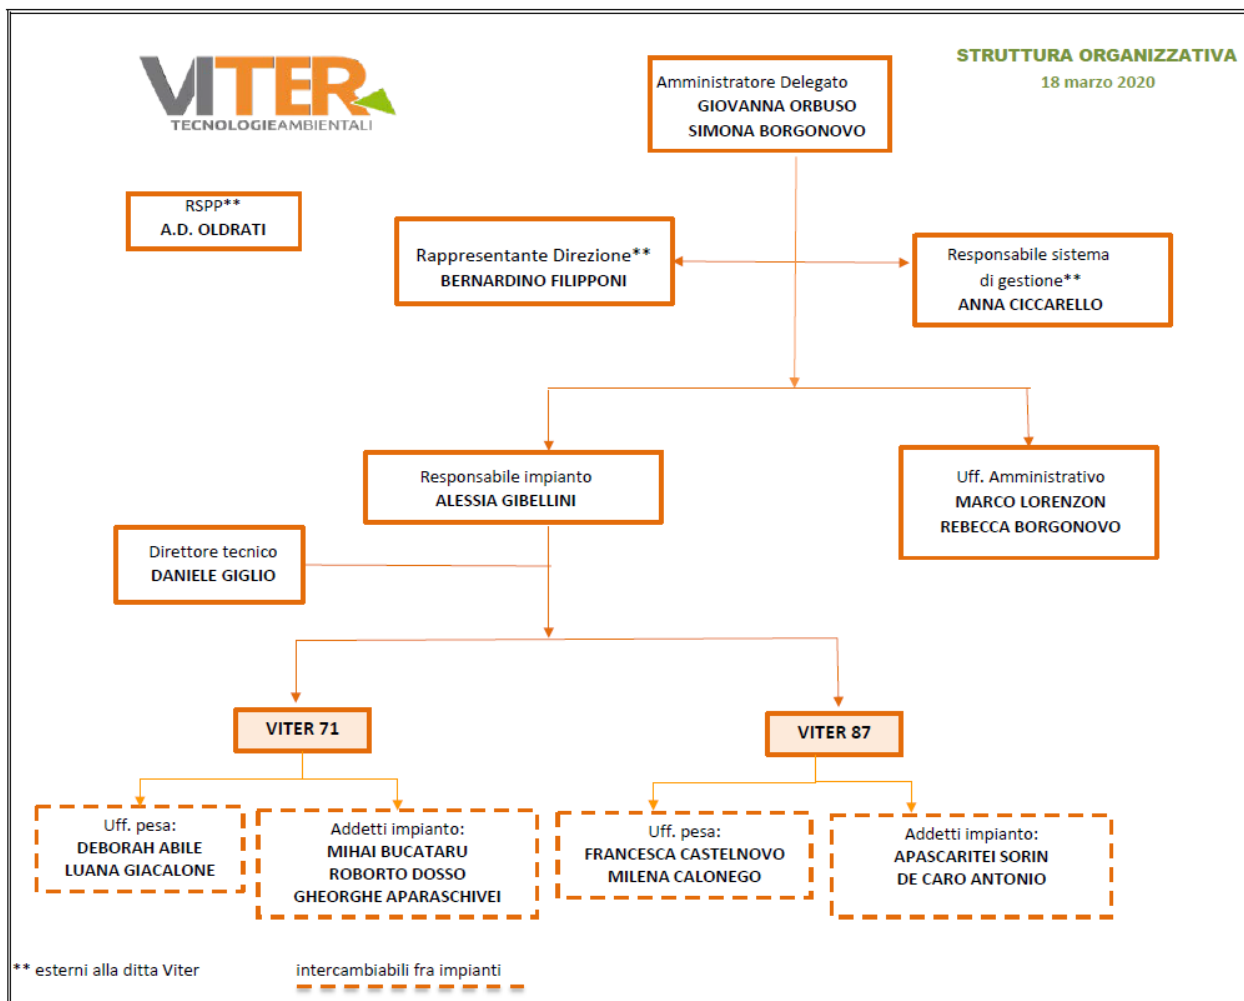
VITER
TECNOLOGIEAMBIENTALI

Amministratore Delegato
GIOVANNA ORBUSO
SIMONA BORGONOVO

STRUTTURA ORGANIZZATIVA
18 marzo 2020

RSPP**
A.D. OLDRATI

Rappresentante Direzione**
BERNARDINO FILIPPONI

Responsabile sistema di gestione**
ANNA CICCARELLO

Responsabile impianto
ALESSIA GIBELLINI

Uff. Amministrativo
MARCO LORENZON
REBECCA BORGONOVO

Direttore tecnico
DANIELE GIGLIO

VITER 71

VITER 87

Uff. pesa:
DEBORAH ABILE
LUANA GIACALONE

Addetti impianto:
MIHAI BUCATARU
ROBORTO DOSSO
GHEORGHE APARASCHIVEI

Uff. pesa:
FRANCESCA CASTELNOVO
MILENA CALONEGO

Addetti impianto:
APASCARITEI SORIN
DE CARO ANTONIO

** esterni alla ditta Viter

intercambiabili fra impianti